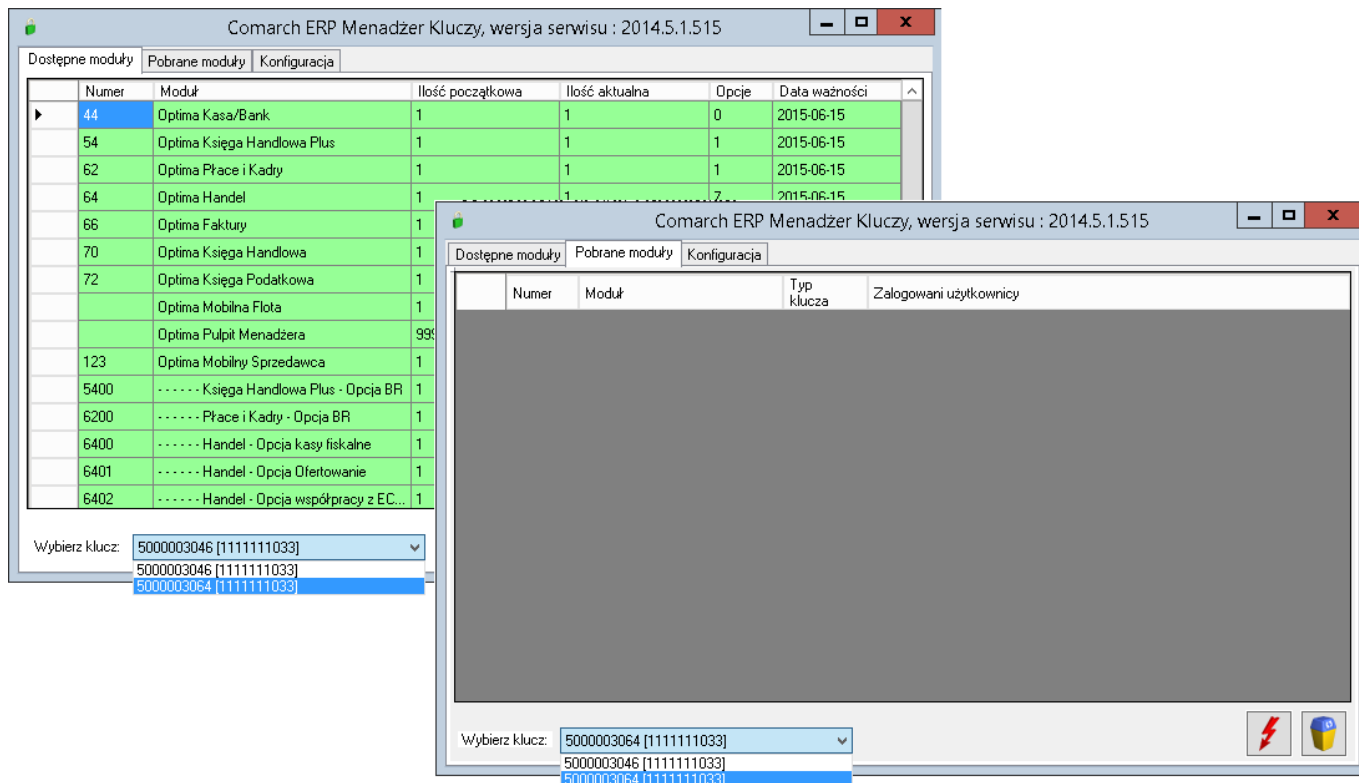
Comarch ERP Menadżer Kluczy, wersja serwisu : 2014.5.1.515

Dostępne moduły | Pobrane moduły | Konfiguracja

| | Numer | Moduł | Ilość początkowa | Ilość aktualna | Opcje | Data ważności |
|---|---|---|---|---|---|---|
| ▶ | 44 | Optima Kasa/Bank | 1 | 1 | 0 | 2015-06-15 |
| | 54 | Optima Księga Handlowa Plus | 1 | 1 | 1 | 2015-06-15 |
| | 62 | Optima Płace i Kadry | 1 | 1 | 1 | 2015-06-15 |
| | 64 | Optima Handel | 1 | 1 | 7 | 2015-06-15 |
| | 66 | Optima Faktury | 1 | | | |
| | 70 | Optima Księga Handlowa | 1 | | | |
| | 72 | Optima Księga Podatkowa | 1 | | | |
| | | Optima Mobilna Flota | 1 | | | |
| | | Optima Pulpit Menadżera | 999 | | | |
| | 123 | Optima Mobilny Sprzedawca | 1 | | | |
| | 5400 | - - - - - - Księga Handlowa Plus - Opcja BR | 1 | | | |
| | 6200 | - - - - - - Płace i Kadry - Opcja BR | 1 | | | |
| | 6400 | - - - - - - Handel - Opcja kasy fiskalne | 1 | | | |
| | 6401 | - - - - - - Handel - Opcja Ofertowanie | 1 | | | |
| | 6402 | - - - - - - Handel - Opcja współpracy z EC... | 1 | | | |

Wybierz klucz: 5000003046 [1111111033]
5000003046 [1111111033]
5000003064 [1111111033]

Comarch ERP Menadżer Kluczy, wersja serwisu : 2014.5.1.515

Dostępne moduły | Pobrane moduły | Konfiguracja

| | Numer | Moduł | Typ klucza | Zalogowani użytkownicy |
|---|---|---|---|---|

Wybierz klucz: 5000003064 [1111111033]
5000003046 [1111111033]
5000003064 [1111111033]